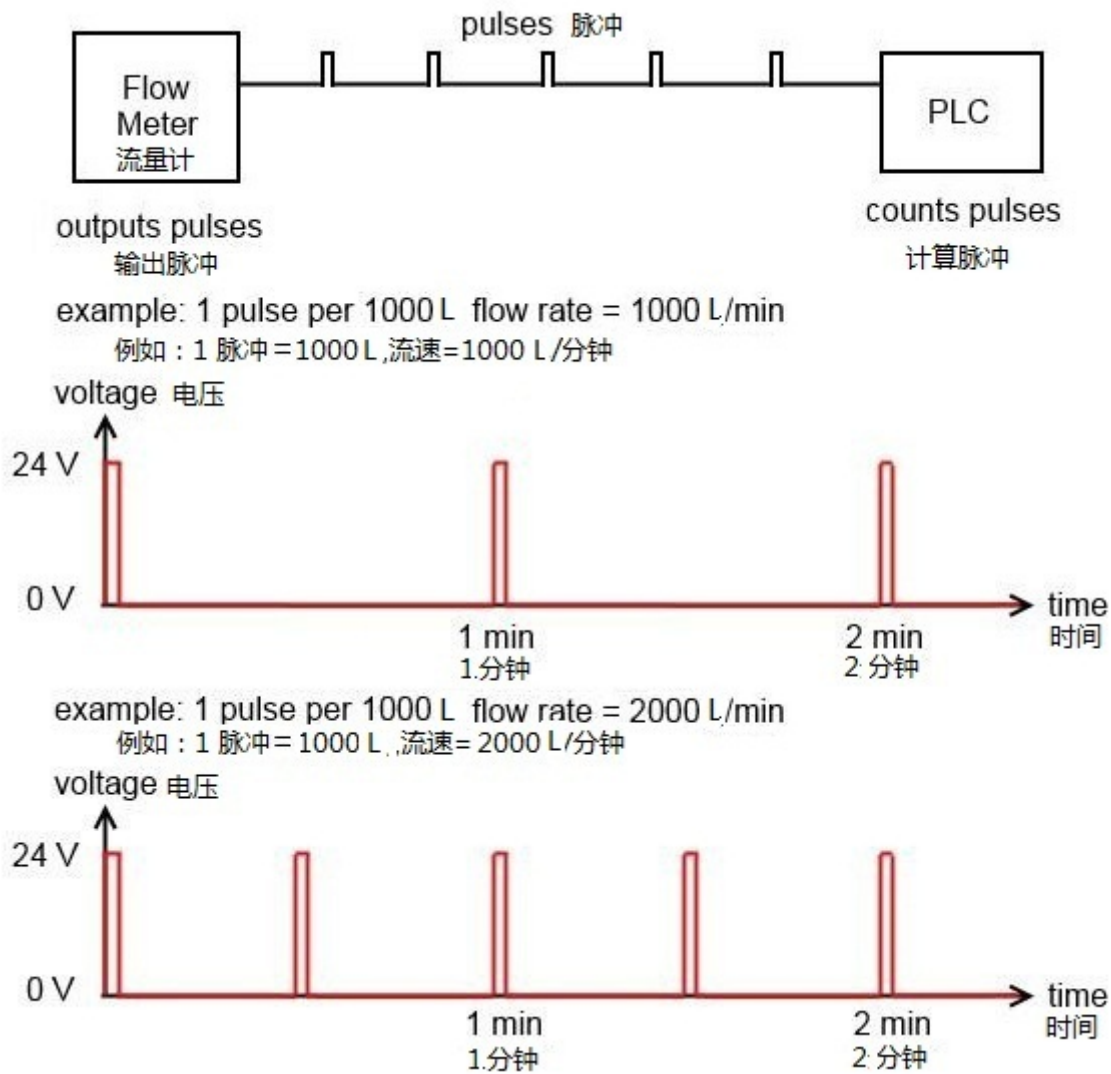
pulses 脉冲

Flow Meter 流量计

PLC

outputs pulses 输出脉冲

counts pulses 计算脉冲

example: 1 pulse per 1000 L flow rate = 1000 L/min
例如：1 脉冲 = 1000 L ,流速=1000 L/分钟

voltage 电压

24 V

0 V

time 时间

1 min 1.分钟

2 min 2. 分钟

example: 1 pulse per 1000 L flow rate = 2000 L/min
例如：1 脉冲 = 1000 L ,流速= 2000 L/分钟

voltage 电压

24 V

0 V

time 时间

1 min 1.分钟

2 min 2. 分钟